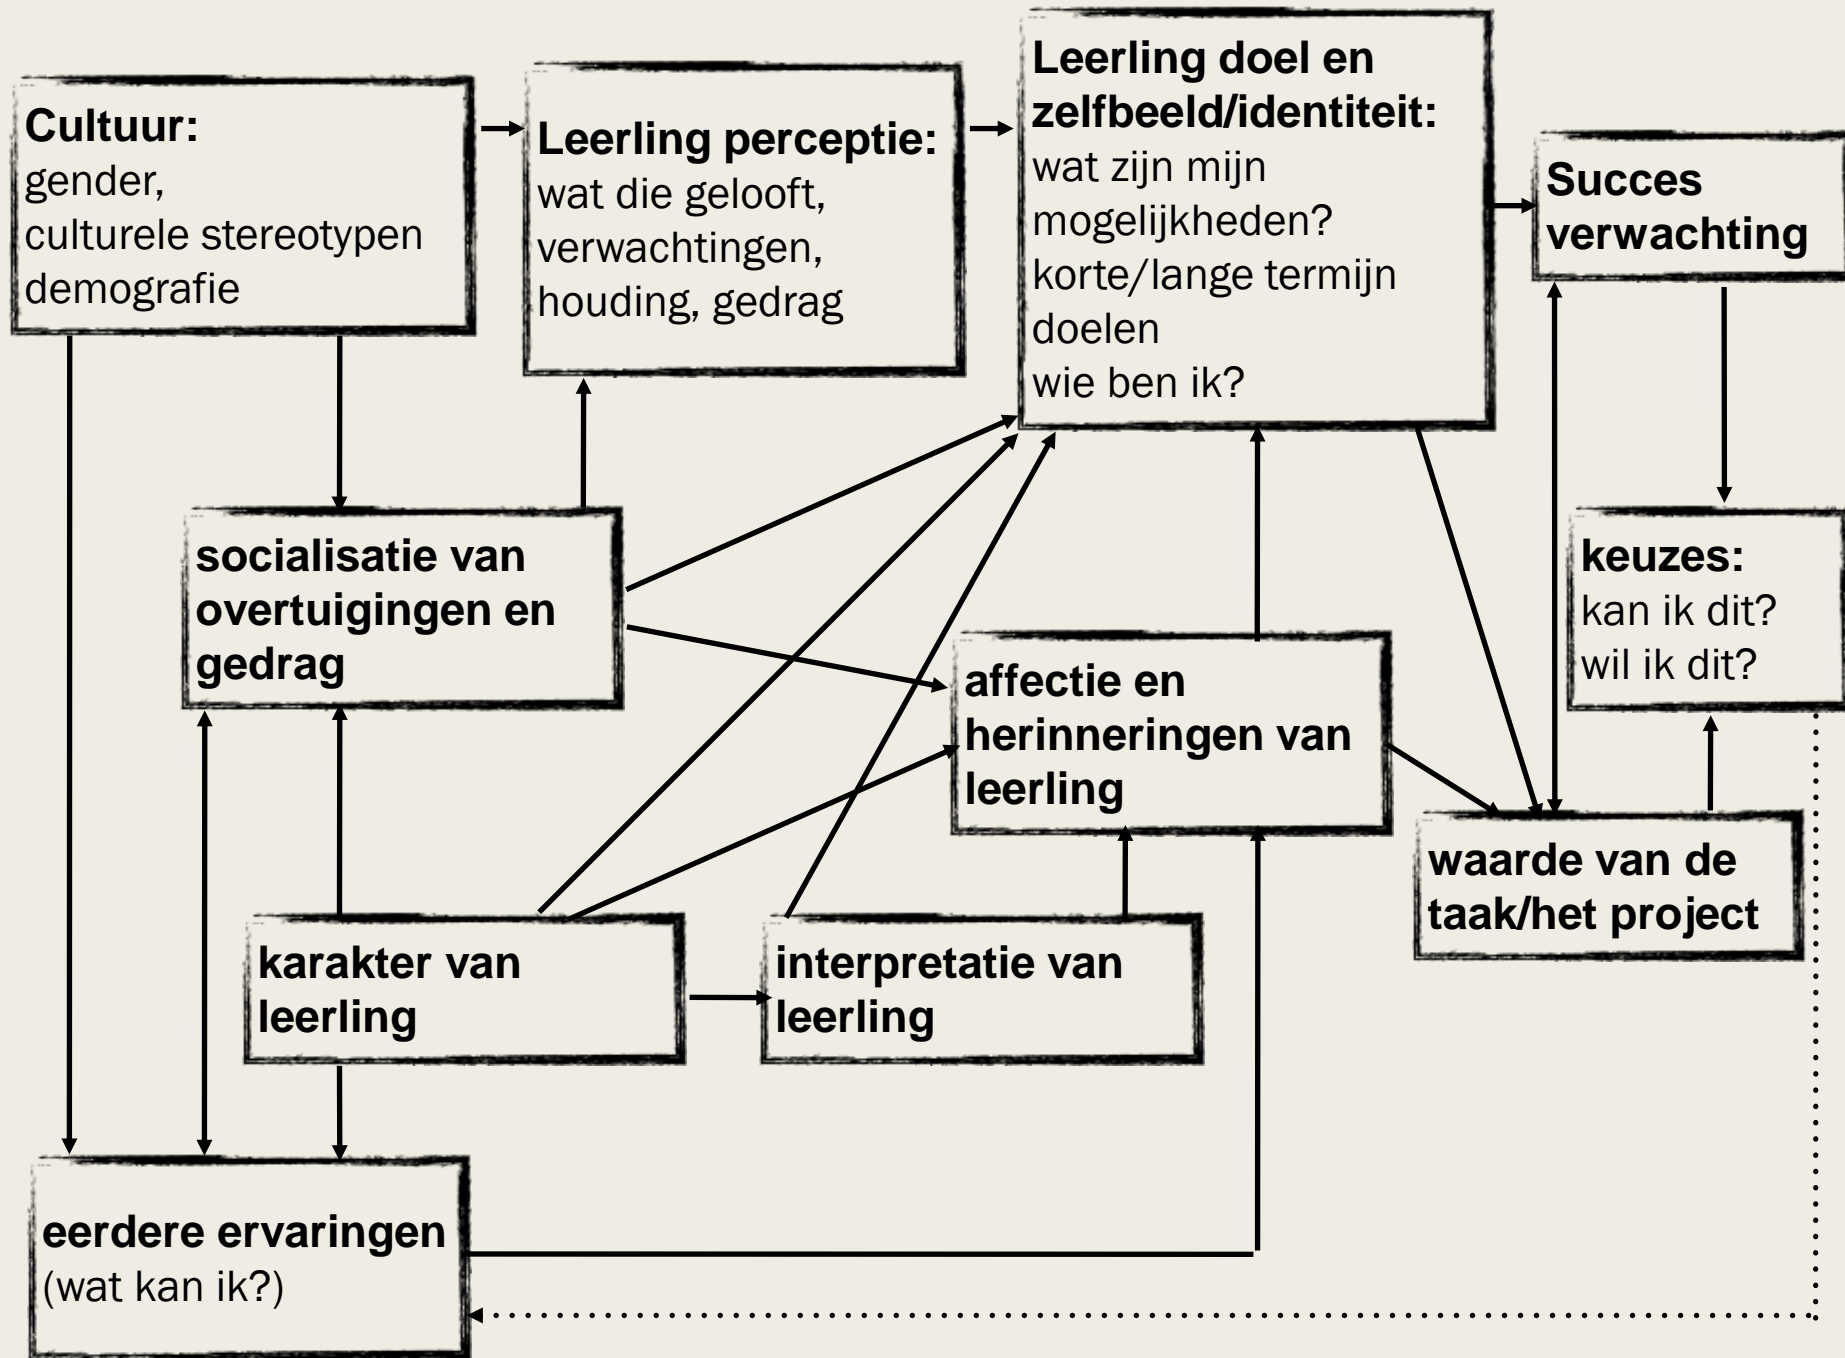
Cultuur:
gender,
culturele stereotypen
demografie

Leerling perceptie:
wat die gelooft,
verwachtingen,
houding, gedrag

Leerling doel en zelfbeeld/identiteit:
wat zijn mijn mogelijkheden?
korte/lange termijn doelen
wie ben ik?

Succes verwachting

socialisatie van overtuigingen en gedrag

affectie en herinneringen van leerling

keuzes:
kan ik dit?
wil ik dit?

waarde van de taak/het project

karakter van leerling

interpretatie van leerling

eerdere ervaringen
(wat kan ik?)